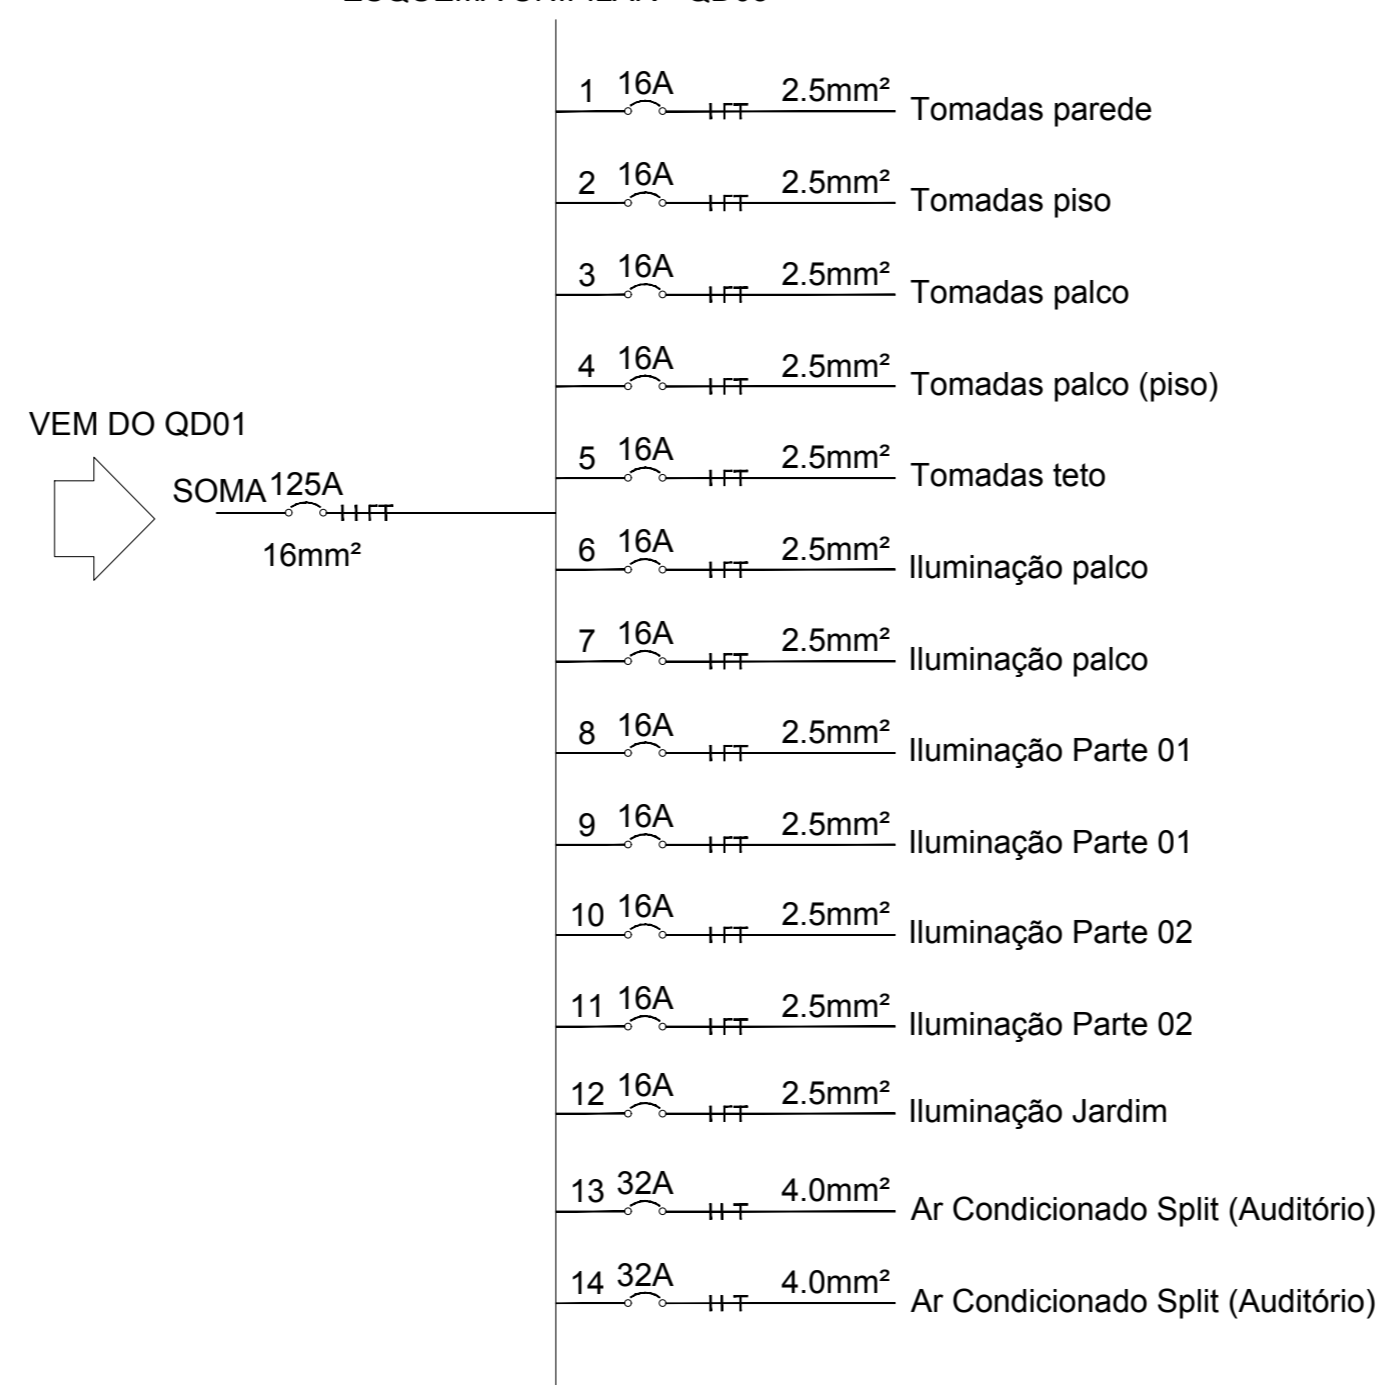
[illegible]

VEM DO QD01

SOMA 125A

16mm²

1 16A 2.5mm² Tomadas parede

2 16A 2.5mm² Tomadas piso

3 16A 2.5mm² Tomadas palco

4 16A 2.5mm² Tomadas palco (piso)

5 16A 2.5mm² Tomadas teto

6 16A 2.5mm² Iluminação palco

7 16A 2.5mm² Iluminação palco

8 16A 2.5mm² Iluminação Parte 01

9 16A 2.5mm² Iluminação Parte 01

10 16A 2.5mm² Iluminação Parte 02

11 16A 2.5mm² Iluminação Parte 02

12 16A 2.5mm² Iluminação Jardim

13 32A 4.0mm² Ar Condicionado Split (Auditório)

14 32A 4.0mm² Ar Condicionado Split (Auditório)